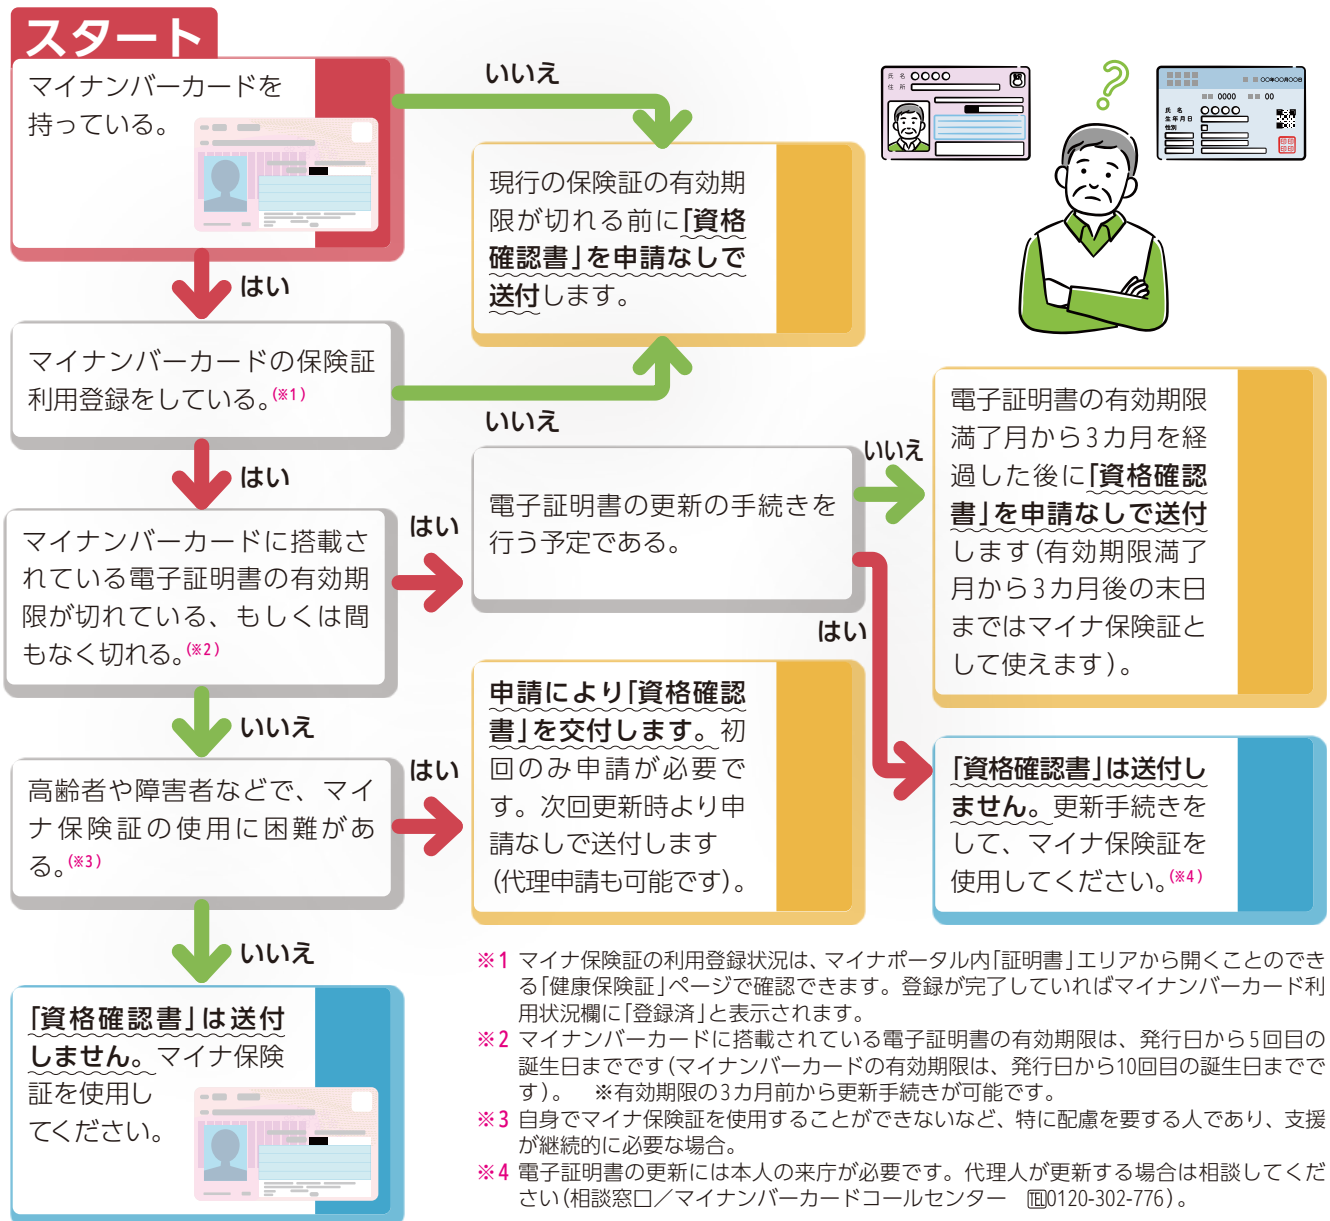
スタート

マイナンバーカードを持っている。

いいえ

現行の保険証の有効期限が切れる前に「資格確認書」を申請なしで送付します。

はい

マイナンバーカードの保険証利用登録をしている。(※1)

いいえ

はい

マイナンバーカードに搭載されている電子証明書の有効期限が切れている、もしくは間もなく切れる。(※2)

はい

電子証明書の更新の手続きを行う予定である。

いいえ

電子証明書の有効期限満了月から3カ月を経過した後に「資格確認書」を申請なしで送付します(有効期限満了月から3カ月後の末日まではマイナ保険証として使えます)。

はい

いいえ

高齢者や障害者などで、マイナ保険証の使用に困難がある。(※3)

はい

申請により「資格確認書」を交付します。初回のみ申請が必要です。次回更新時より申請なしで送付します(代理申請も可能です)。

「資格確認書」は送付しません。更新手続きをして、マイナ保険証を使用してください。(※4)

いいえ

「資格確認書」は送付しません。マイナ保険証を使用してください。

※1 マイナ保険証の利用登録状況は、マイナポータル内「証明書」エリアから開くことのできる「健康保険証」ページで確認できます。登録が完了していればマイナンバーカード利用状況欄に「登録済」と表示されます。
※2 マイナンバーカードに搭載されている電子証明書の有効期限は、発行日から5回目の誕生日までです(マイナンバーカードの有効期限は、発行日から10回目の誕生日までです)。 ※有効期限の3カ月前から更新手続きが可能です。
※3 自身でマイナ保険証を使用することができないなど、特に配慮を要する人であり、支援が継続的に必要な場合。
※4 電子証明書の更新には本人の来庁が必要です。代理人が更新する場合は相談してください(相談窓口/マイナンバーカードコールセンター 0120-302-776)。